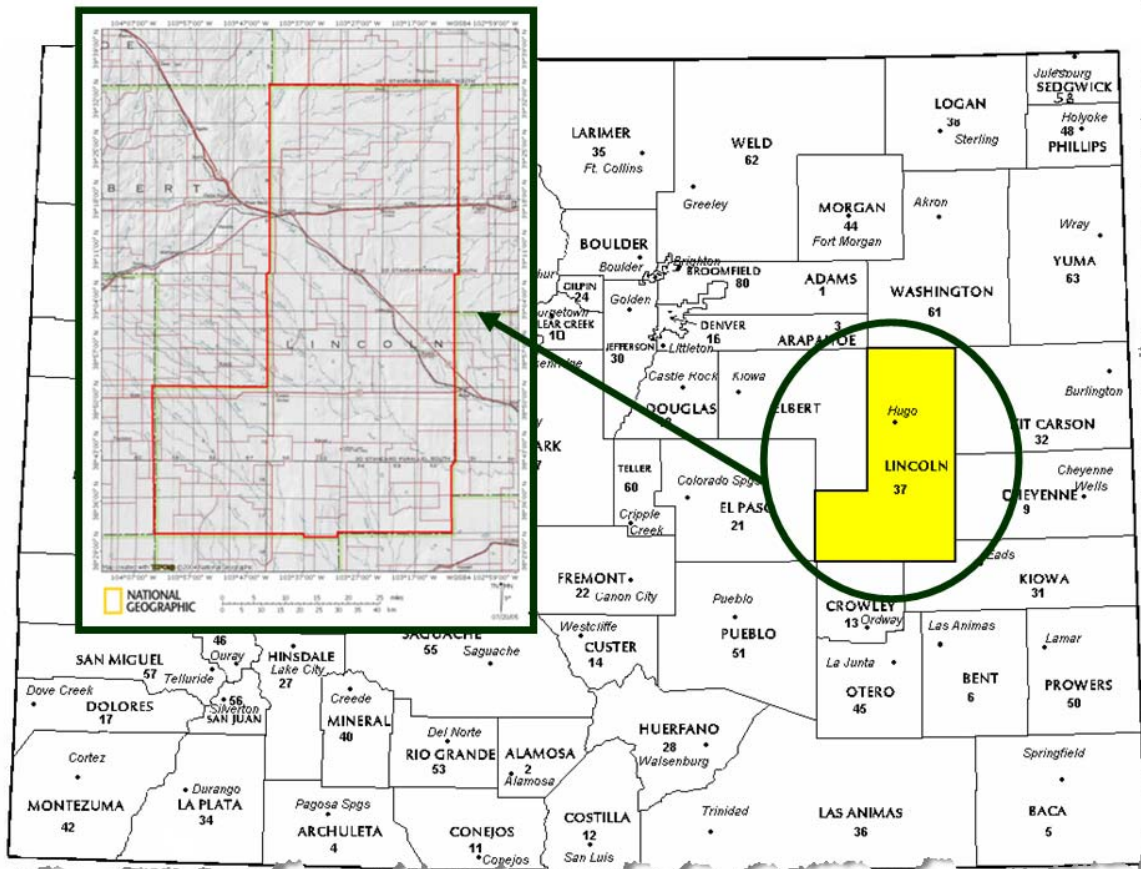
BERT
LINCOLN
NATIONAL GEOGRAPHIC

LARIMER
35
Ft. Collins
WELD
62
Greeley
LOGAN
38
Sterling
Julesburg
SEDGWICK
58
Holyoke
48
PHILLIPS
MORGAN
44
Fort Morgan
Akron
Wray
YUMA
63
BOULDER
Boulder
Brighton
BROOMFIELD
80
ADAMS
1
WASHINGTON
61
GILPIN
24
Golden
DENVER
16
CLEAR CREEK
10
JEFFERSON
30
Littleton
ARAPAHOE
3
Castle Rock
Kiowa
DOUGLAS
ELBERT
Hugo
LINCOLN
37
Burlington
KIT CARSON
32
TELLER
60
Colorado Spgs
EL PASO
21
Cripple Creek
Cheyenne Wells
CHEYENNE
9
FREMONT
22
Canon City
Eads
KIOWA
31
Pueblo
PUEBLO
51
CROWLEY
13
Ordway
Westcliffe
CUSTER
14
SAGUACHE
55
Saguache
46
Ouray
SAN MIGUEL
57
Telluride
HINSDALE
Lake City
27
Las Animas
BENT
6
Lamar
PROWERS
50
La Junta
OTERO
45
Dove Creek
DOLORES
17
56
Silverton
SAN JUAN
Creede
MINERAL
40
Del Norte
RIO GRANDE
53
ALAMOSA
2
Alamosa
HUERFANO
28
Walsenburg
Cortez
MONTEZUMA
42
Durango
LA PLATA
34
Pagosa Spgs
ARCHULETA
4
CONEJOS
11
Conejos
COSTILLA
12
San Luis
Trinidad
LAS ANIMAS
36
Springfield
BACA
5